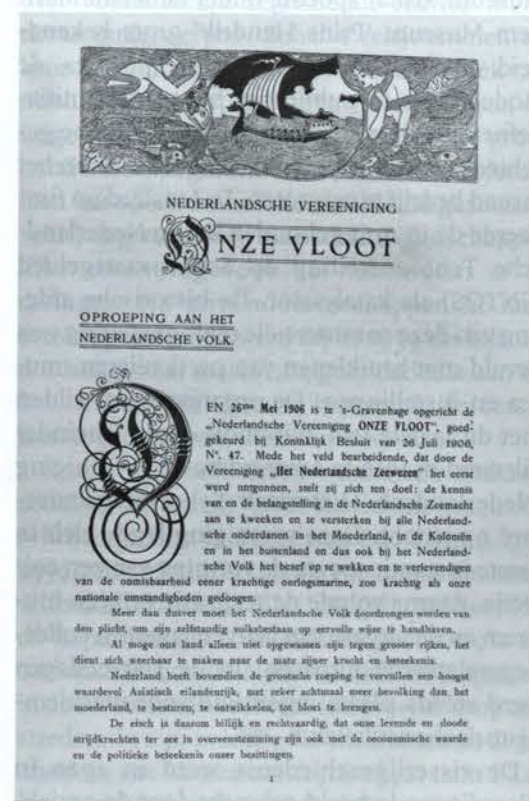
NEDERLANDSCHE VEREENIGING

ONZE VLOOT

OPROEPING AAN HET NEDERLANDSCHE VOLK.

DEN 26ste Mei 1906 is te 's-Gravenhage opgericht de „Nederlandsche Vereeniging ONZE VLOOT", goedgekeurd bij Koninklijk Besluit van 26 Juli 1906, N°. 47. Mede het veld bearbeidende, dat door de Vereeniging „Het Nederlandsche Zeewezen" het eerst werd ontgonnen, stelt zij zich ten doel: de kennis van en de belangstelling in de Nederlandsche Zeemacht aan te kweeken en te versterken bij alle Nederlandsche onderdanen in het Moederland, in de Koloniën en in het buitenland en dus ook bij het Nederlandsche Volk het besef op te wekken en te verlevendigen van de onmisbaarheid eener krachtige oorlogsmarine, zoo krachtig als onze nationale omstandigheden gedoogen.

Meer dan ooit moet het Nederlandsche Volk doordrongen worden van den plicht, om zijn zelfstandig volksbestaan op eervolle wijze te handhaven.

Al moge ons land alleen niet opgewassen zijn tegen grooter rijken, het dient zich weerbaar te maken naar de mate zijner kracht en beteekenis.

Nederland heeft bovendien de grootsche roeping te vervullen een hoogst waardevol Aziatisch eilandenrijk, met zeker achtmaal meer bevolking dan het moederland, te besturen, te ontwikkelen, tot bloei te brengen.

De eisch is daarom billijk en rechtvaardig, dat onze levende en doode strijdkrachten ter zee in overeenstemming zijn met de oeconomische waarde en de politieke beteekenis onzer bezittingen.

1